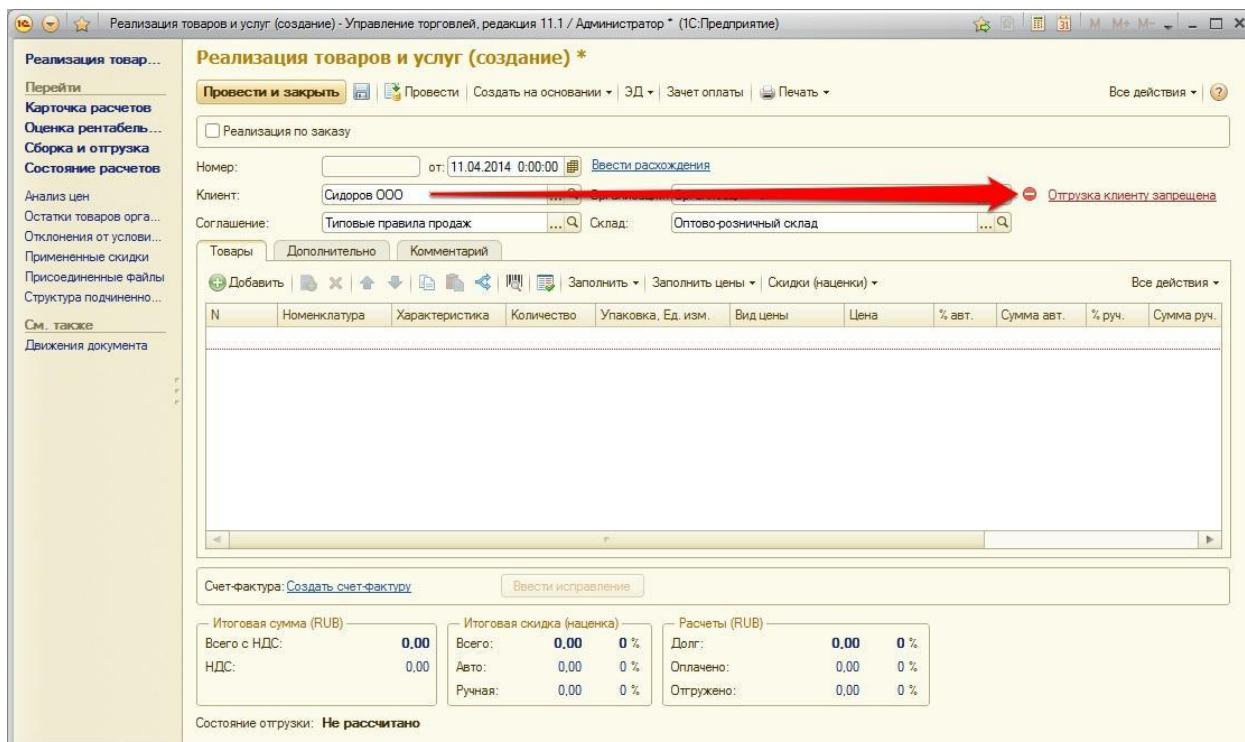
Реализация товаров и услуг (создание) - Управление торговлей, редакция 11.1 / Администратор * (1С:Предприятие)

M M+ M-

Реализация товар...

Перейти
Карточка расчетов
Оценка рентабель...
Сборка и отгрузка
Состояние расчетов

Анализ цен
Остатки товаров орга...
Отклонения от услови...
Примененные скидки
Присоединенные файлы
Структура подчиненно...

См. также
Движения документа

Реализация товаров и услуг (создание) *

Провести и закрыть | Провести | Создать на основании ▾ | ЭД ▾ | Зачет оплаты | Печать ▾ | Все действия ▾ | ?

Реализация по заказу

Номер: от: 11.04.2014 0:00:00 Ввести расхождения

Клиент: Сидоров ООО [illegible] Отгрузка клиенту запрещена

Соглашение: Типовые правила продаж Склад: Оптово-розничный склад

Товары | Дополнительно | Комментарий

Добавить | Заполнить ▾ | Заполнить цены ▾ | Скидки (наценки) ▾ | Все действия ▾

| N | Номенклатура | Характеристика | Количество | Упаковка, Ед. изм. | Вид цены | Цена | % авт. | Сумма авт. | % руч. | Сумма руч. |
|---|---|---|---|---|---|---|---|---|---|---|

Счет-фактура: Создать счет-фактуру Ввести исправление

Итоговая сумма (RUB)
Всего с НДС: 0,00
НДС: 0,00

Итоговая скидка (наценка)
Всего: 0,00 0 %
Авто: 0,00 0 %
Ручная: 0,00 0 %

Расчеты (RUB)
Долг: 0,00 0 %
Оплачено: 0,00 0 %
Отгружено: 0,00 0 %

Состояние отгрузки: Не рассчитано